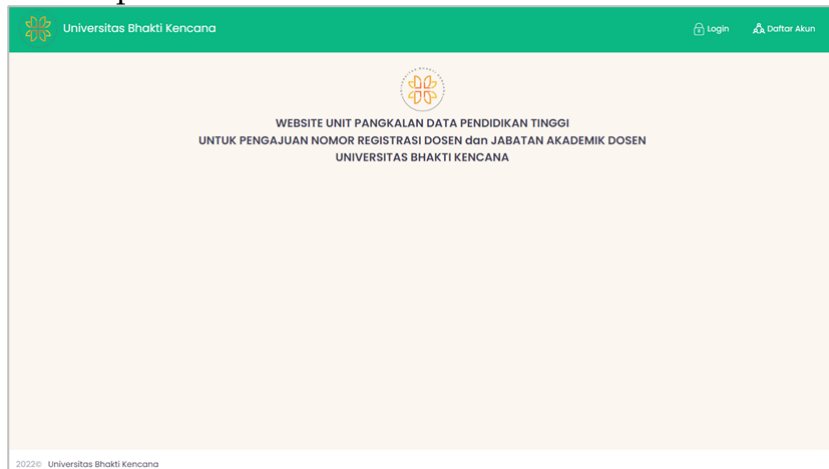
Universitas Bhakti Kencana

Login

Daftar Akun

WEBSITE UNIT PANGKALAN DATA PENDIDIKAN TINGGI
UNTUK PENGAJUAN NOMOR REGISTRASI DOSEN dan JABATAN AKADEMIK DOSEN
UNIVERSITAS BHAKTI KENCANA

2022© Universitas Bhakti Kencana